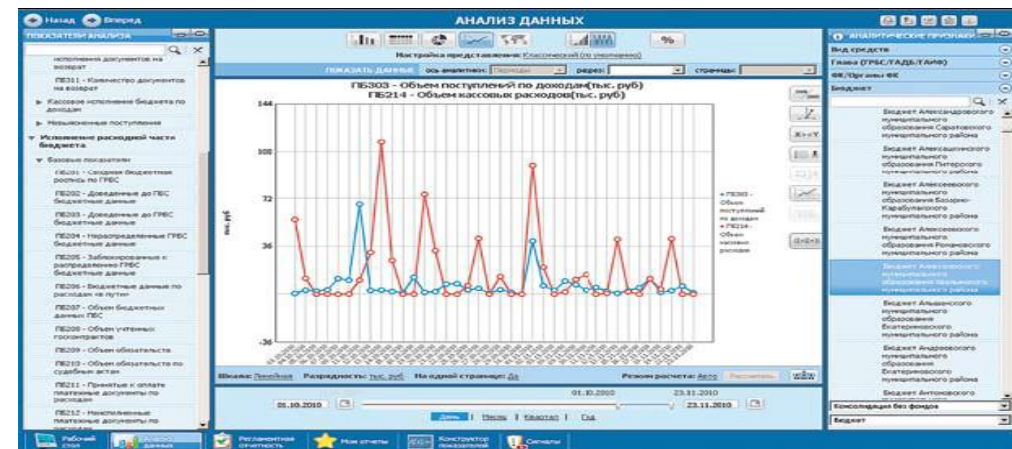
Назад Вперед

АНАЛИЗ ДАННЫХ

ПОКАЗАТЕЛИ АНАЛИЗА

исполнения документов на возврат

ПБ311 - Количество документов на возврат

Кассовое исполнение бюджета по доходам

Невыясненные поступления

Исполнение расходной части бюджета

Базовые показатели

ПБ201 - Сводная бюджетная роспись по ГРБС

ПБ202 - Доведенные до ПБС бюджетные данные

ПБ203 - Доведенные до ГРБС бюджетные данные

ПБ204 - Нераспределенные ГРБС бюджетные данные

ПБ205 - Заблокированные к распределению ГРБС бюджетные данные

ПБ206 - Бюджетные данные по расходам на пути

ПБ207 - Объем бюджетных данных ПБС

ПБ208 - Объем учтенных госконтрактов

ПБ209 - Объем обязательств

ПБ210 - Объем обязательств по судебным актам

ПБ211 - Принятые к оплате платежные документы по расходам

ПБ212 - Неисполненные платежные документы по расходам

%

Настройка представления: Классический (по умолчанию)

ПОКАЗАТЬ ДАННЫЕ ось аналитики: Периоды разрез: страницы:

ПБ303 - Объем поступлений по доходам(тыс. руб)
ПБ214 - Объем кассовых расходов(тыс. руб)

144
108
72
36
-36

тыс. руб

ПБ303 - Объем поступлений по доходам
ПБ214 - Объем кассовых расходов

Шкала: Линейная Разрядность: тыс. руб На одной странице: Да Режим расчета: Авто Рассчитать

01.10.2010 23.11.2010
01.10.2010 23.11.2010

День | Месяц | Квартал | Год

АНАЛИТИЧЕСКИЕ ПРИЗНАКИ

Вид средств
Глава (ГРБС/ГАДБ/ГАИФ)
ФК/Органы ФК
Бюджет

Бюджет Александровского муниципального образования Саратовского муниципального района
Бюджет Алексашкинского муниципального образования Питерского муниципального района
Бюджет Алексеевского муниципального образования Базарно-Карабулакского муниципального района
Бюджет Алексеевского муниципального образования Романовского муниципального района
Бюджет Алексеевского муниципального образования Хвалынского муниципального района
Бюджет Альшанского муниципального образования Екатериновского муниципального района
Бюджет Андреевского муниципального образования Екатериновского муниципального района
Бюджет Антоновского

Консолидация без фондов
Бюджет

Рабочий стол
Анализ данных
Регламентная отчетность
Мои отчеты
Конструктор показателей
Сигналы